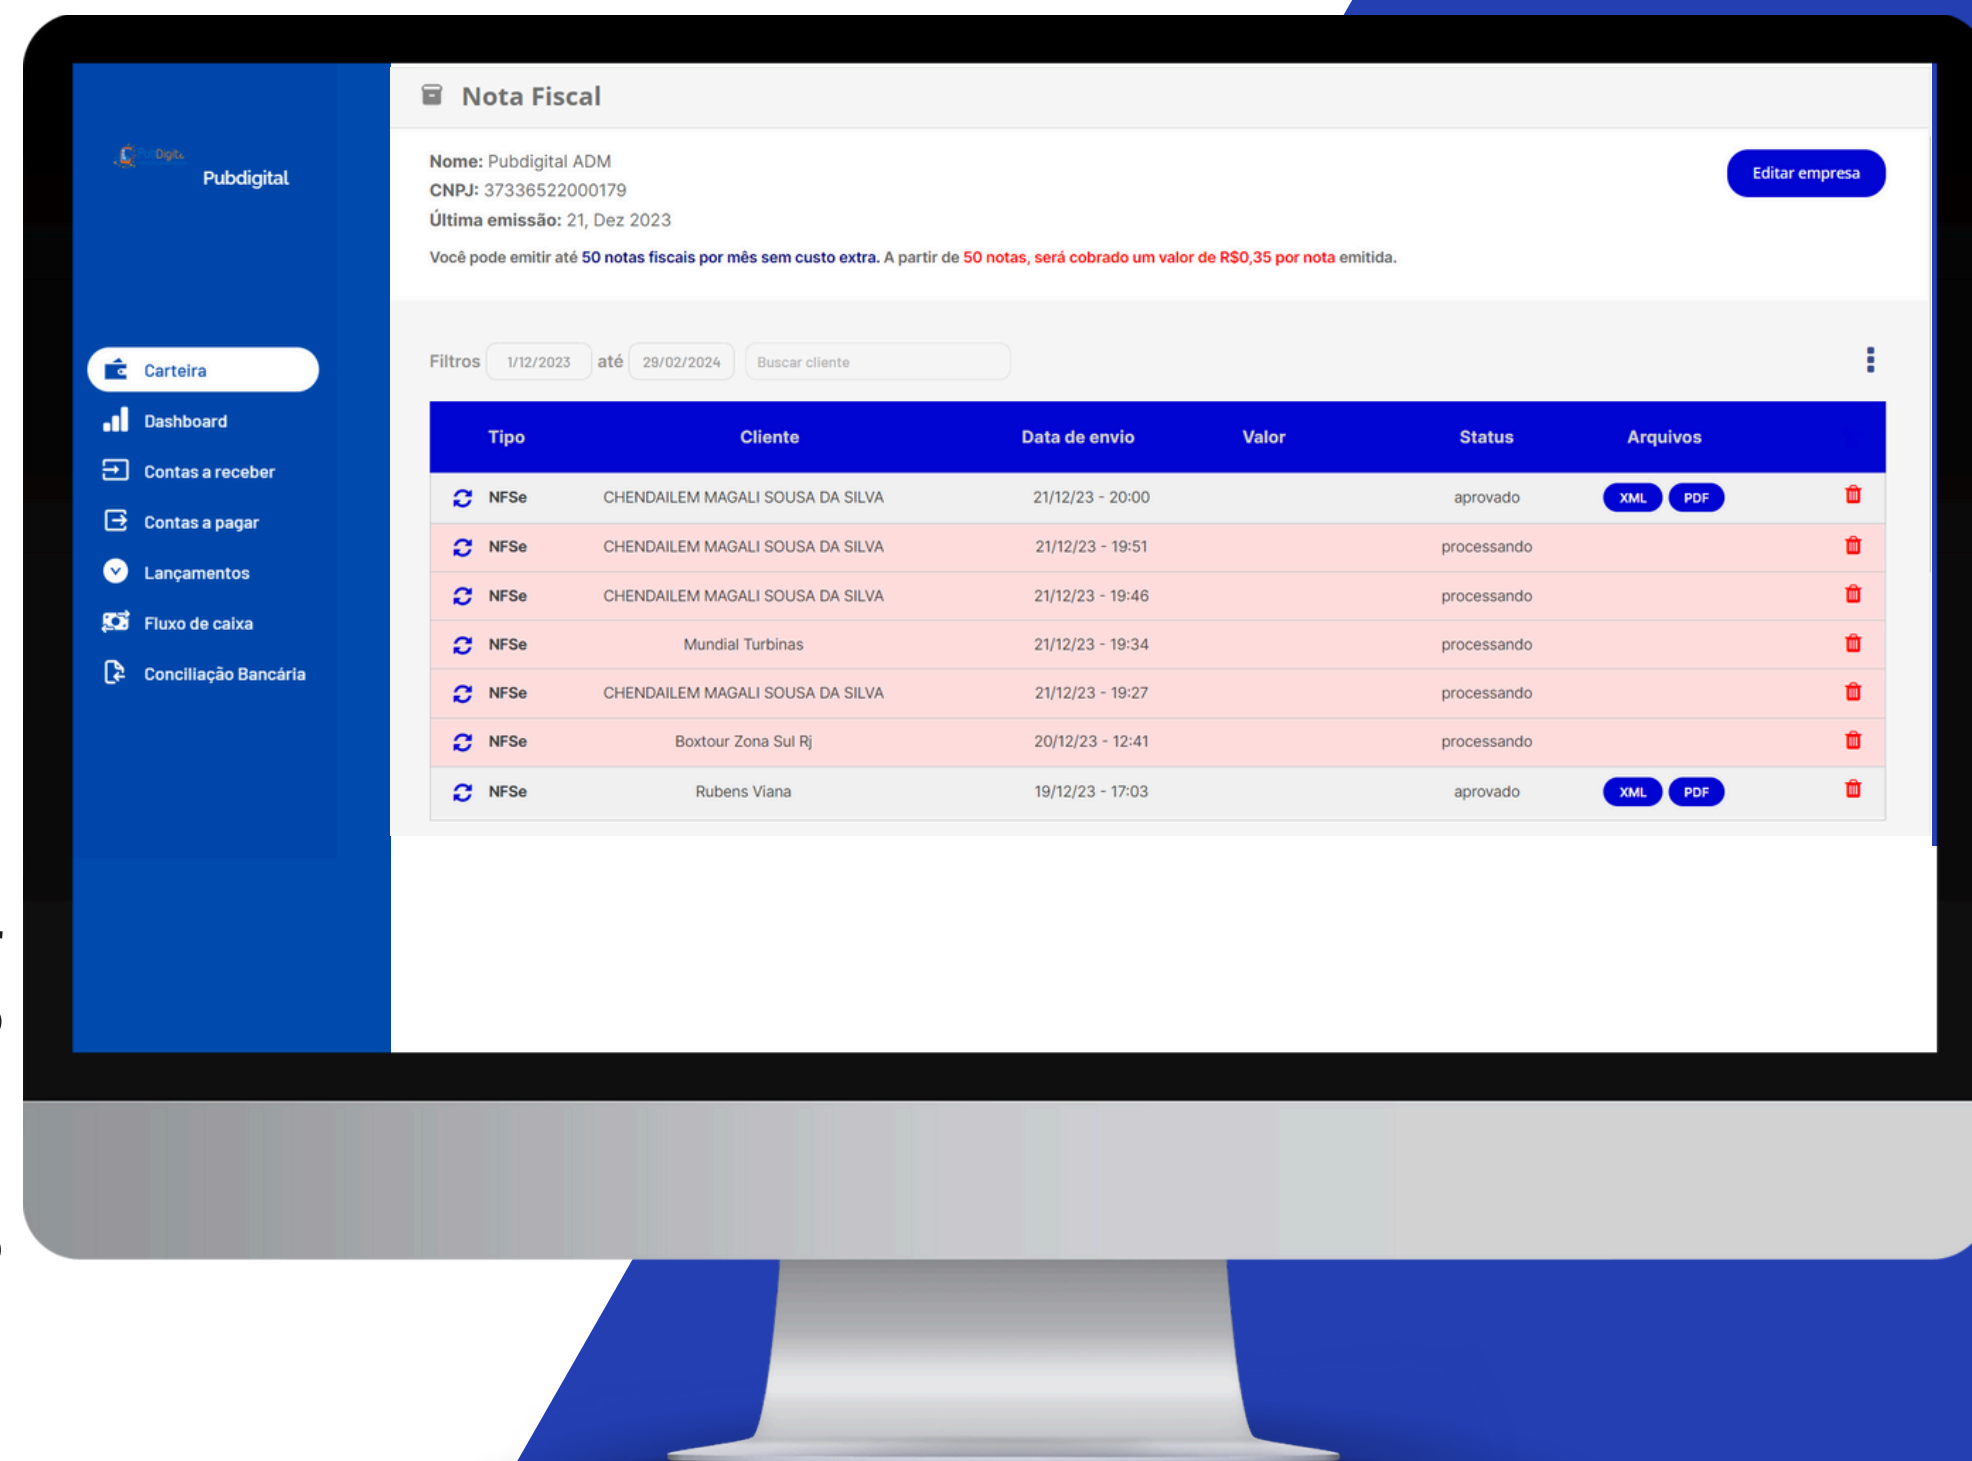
Pubdigital

Carteira
Dashboard
Contas a receber
Contas a pagar
Lançamentos
Fluxo de caixa
Conciliação Bancária

Nota Fiscal

**Nome:** Pubdigital ADM
**CNPJ:** 37336522000179
**Última emissão:** 21, Dez 2023

Editar empresa

Você pode emitir até 50 notas fiscais por mês sem custo extra. A partir de 50 notas, será cobrado um valor de R$0,35 por nota emitida.

Filtros 1/12/2023 até 29/02/2024 Buscar cliente

| Tipo | Cliente | Data de envio | Valor | Status | Arquivos | |
|---|---|---|---|---|---|---|
| NFSe | CHENDAILEM MAGALI SOUSA DA SILVA | 21/12/23 - 20:00 | | aprovado | XML PDF | |
| NFSe | CHENDAILEM MAGALI SOUSA DA SILVA | 21/12/23 - 19:51 | | processando | | |
| NFSe | CHENDAILEM MAGALI SOUSA DA SILVA | 21/12/23 - 19:46 | | processando | | |
| NFSe | Mundial Turbinas | 21/12/23 - 19:34 | | processando | | |
| NFSe | CHENDAILEM MAGALI SOUSA DA SILVA | 21/12/23 - 19:27 | | processando | | |
| NFSe | Boxtour Zona Sul Rj | 20/12/23 - 12:41 | | processando | | |
| NFSe | Rubens Viana | 19/12/23 - 17:03 | | aprovado | XML PDF | |